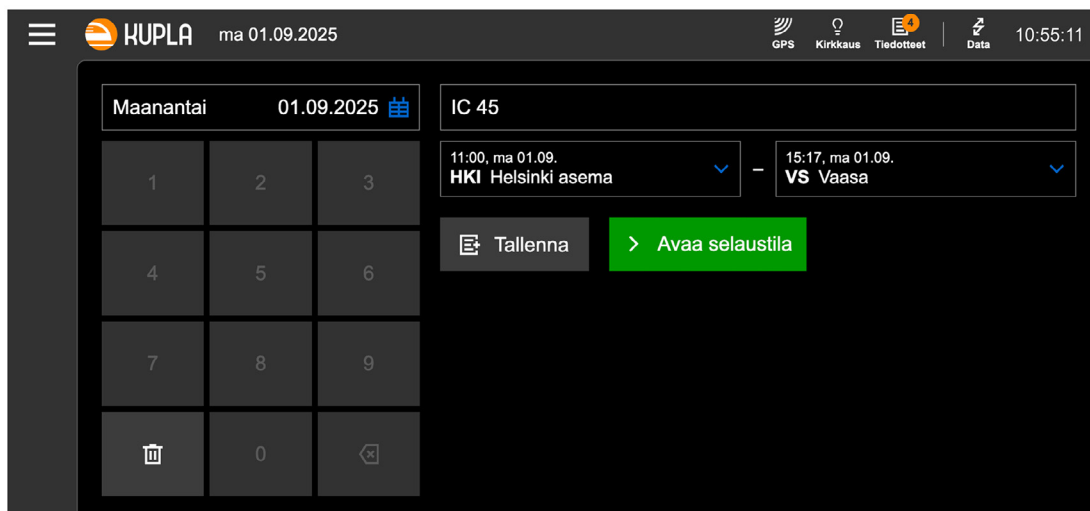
KUPLA ma 01.09.2025

GPS Kirkkaus 4 Tiedotteet Data 10:55:11

Maanantai 01.09.2025

IC 45

11:00, ma 01.09.
HKI Helsinki asema

–

15:17, ma 01.09.
VS Vaasa

Tallenna

Avaa selaustila

| 1 | 2 | 3 |
|---|---|---|
| 4 | 5 | 6 |
| 7 | 8 | 9 |
|  | 0 |  |